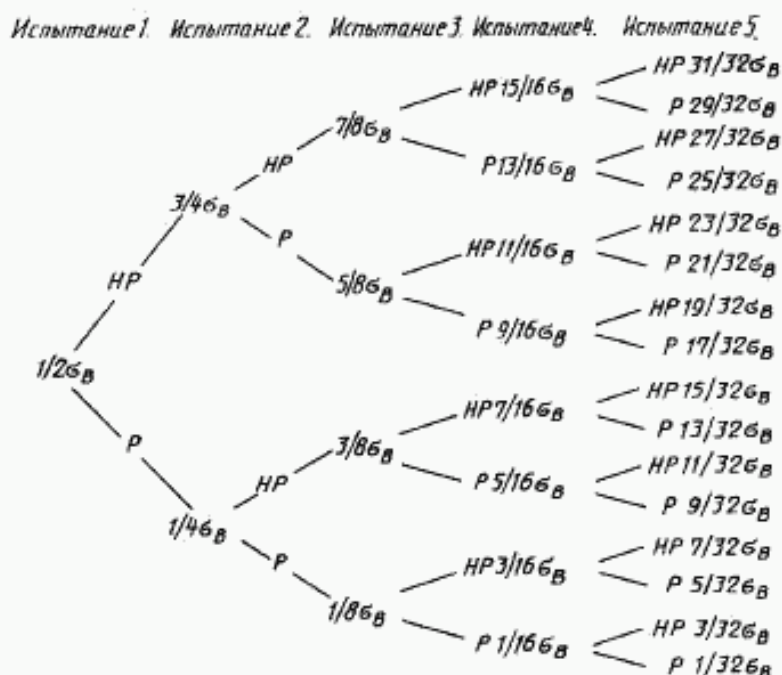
Испытание 1. Испытание 2. Испытание 3. Испытание 4. Испытание 5.

НР 31/32$\sigma_В$
НР 15/16$\sigma_В$
Р 29/32$\sigma_В$
7/8$\sigma_В$
НР 27/32$\sigma_В$
НР
Р 13/16$\sigma_В$
3/4$\sigma_В$
Р 25/32$\sigma_В$
НР 23/32$\sigma_В$
Р
НР 11/16$\sigma_В$
НР
Р 21/32$\sigma_В$
5/8$\sigma_В$
НР 19/32$\sigma_В$
Р 9/16$\sigma_В$
Р 17/32$\sigma_В$
1/2$\sigma_В$
НР 15/32$\sigma_В$
НР 7/16$\sigma_В$
Р
Р 13/32$\sigma_В$
3/8$\sigma_В$
НР 11/32$\sigma_В$
НР
Р 5/16$\sigma_В$
Р 9/32$\sigma_В$
1/4$\sigma_В$
НР 7/32$\sigma_В$
Р
НР 3/16$\sigma_В$
Р 5/32$\sigma_В$
1/8$\sigma_В$
НР 3/32$\sigma_В$
Р 1/16$\sigma_В$
Р 1/32$\sigma_В$